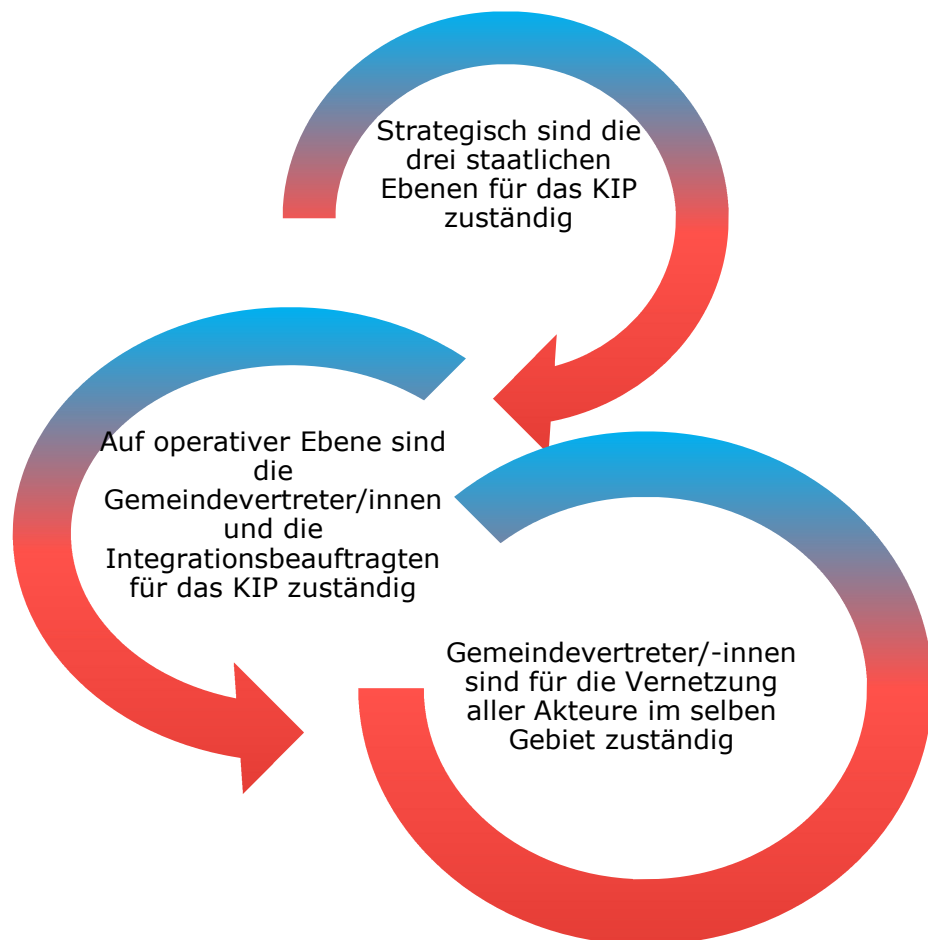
Strategisch sind die drei staatlichen Ebenen für das KIP zuständig

Auf operativer Ebene sind die Gemeindevertreter/innen und die Integrationsbeauftragten für das KIP zuständig

Gemeindevertreter/-innen sind für die Vernetzung aller Akteure im selben Gebiet zuständig